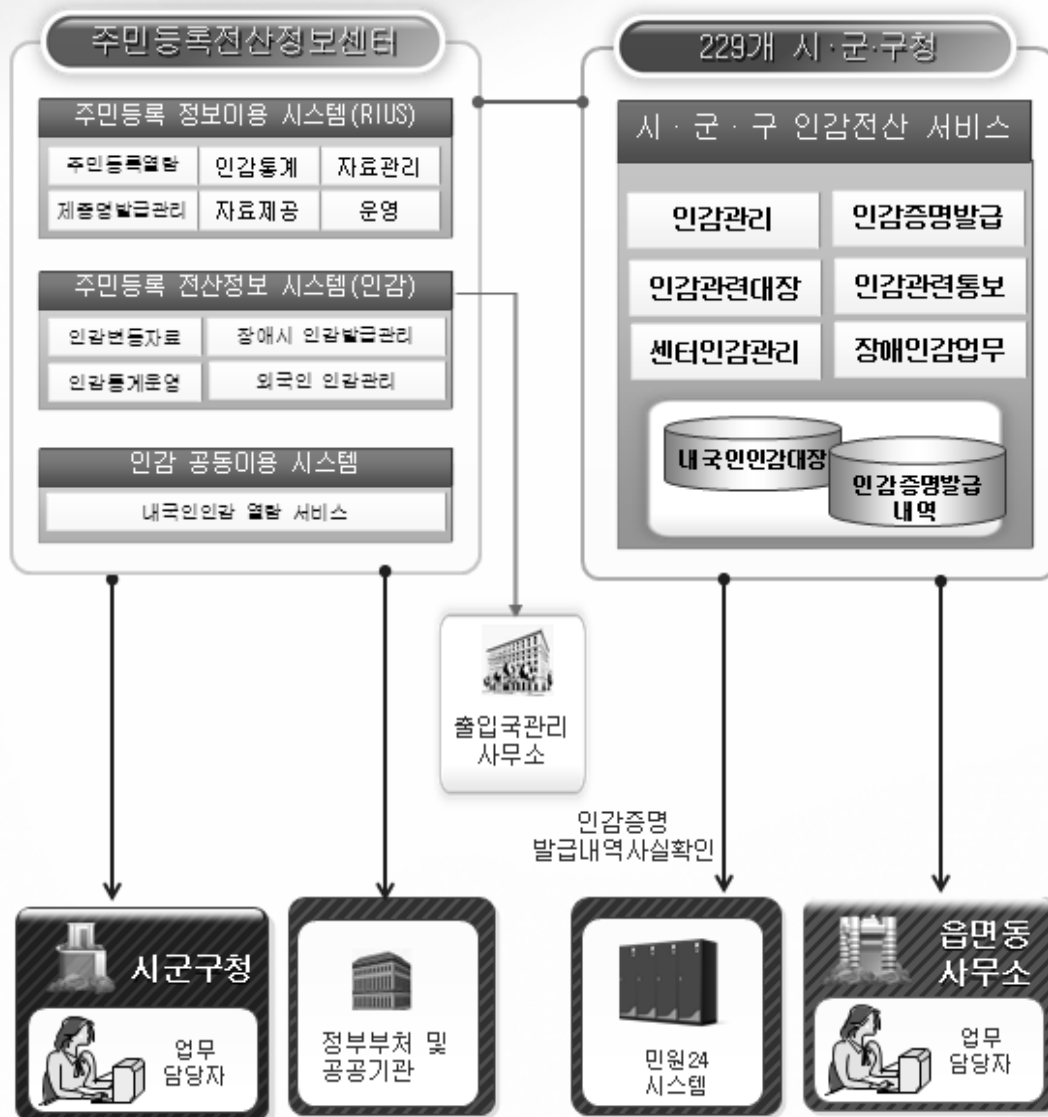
주민등록전산정보센터

주민등록 정보이용 시스템(RIUS)

주민등록열람 | 인감통계 | 자료관리

제증명발급관리 | 자료제공 | 운영

주민등록 전산정보 시스템(인감)

인감변동자료 | 장애시 인감발급관리

인감통계운영 | 외국인 인감관리

인감 공동이용 시스템

내국인인감 열람 서비스

229개 시·군·구청

시 · 군 · 구 인감전산 서비스

인감관리 | 인감증명발급

인감관련대장 | 인감관련통보

센터인감관리 | 장애인감업무

내국인인감대장

인감증명발급 내역

출입국관리 사무소

인감증명 발급내역사실확인

시군구청

업무 담당자

정부부처 및 공공기관

민원24 시스템

읍면동 사무소

업무 담당자